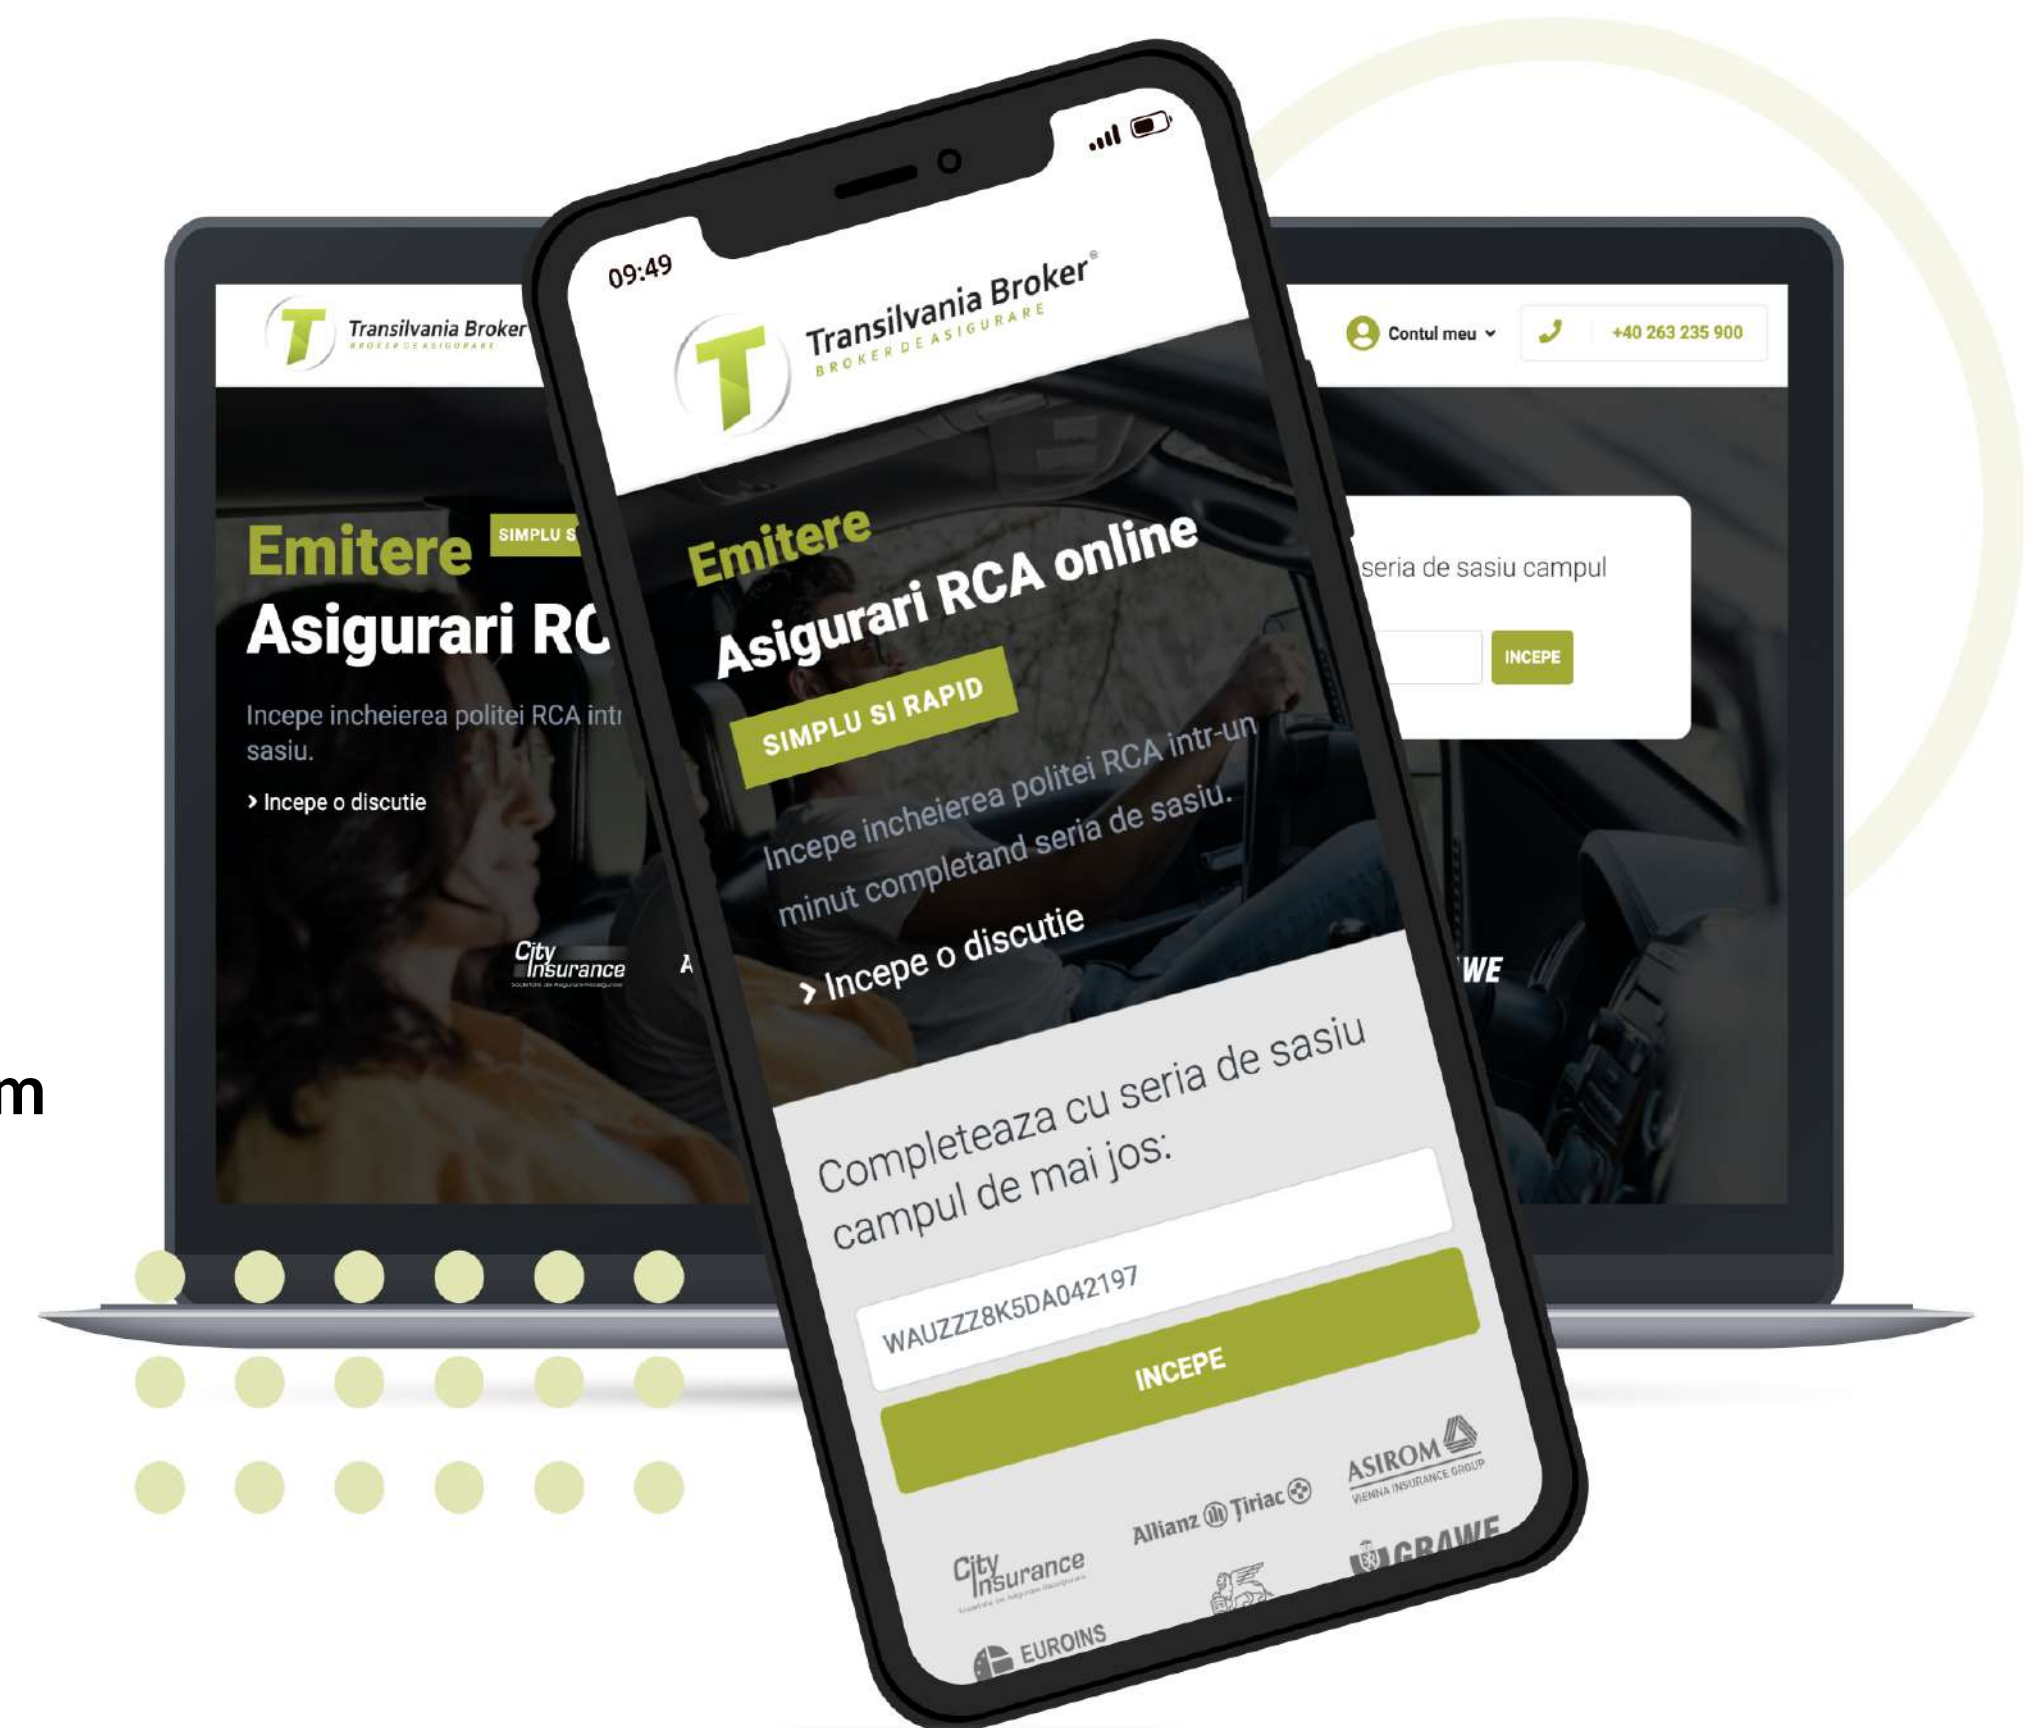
Transilvania Broker
BROKER DE ASIGURARE

Contul meu
+40 263 235 900

Emitere SIMPLU S
Asigurari RC
Incepe incheierea politei RCA intr
sasiu.
› Incepe o discutie

seria de sasiu campul
INCEPE

City Insurance
A
WE

m

09:49

Transilvania Broker®
BROKER DE ASIGURARE

Emitere
Asigurari RCA online
SIMPLU SI RAPID
Incepe incheierea politei RCA intr-un minut completand seria de sasiu.
› Incepe o discutie

Completeaza cu seria de sasiu campul de mai jos:
WAUZZZ8K5DA042197
INCEPE

City Insurance
Allianz Tiriac
ASIROM
VIENNA INSURANCE GROUP
GRAWE
EUROINS